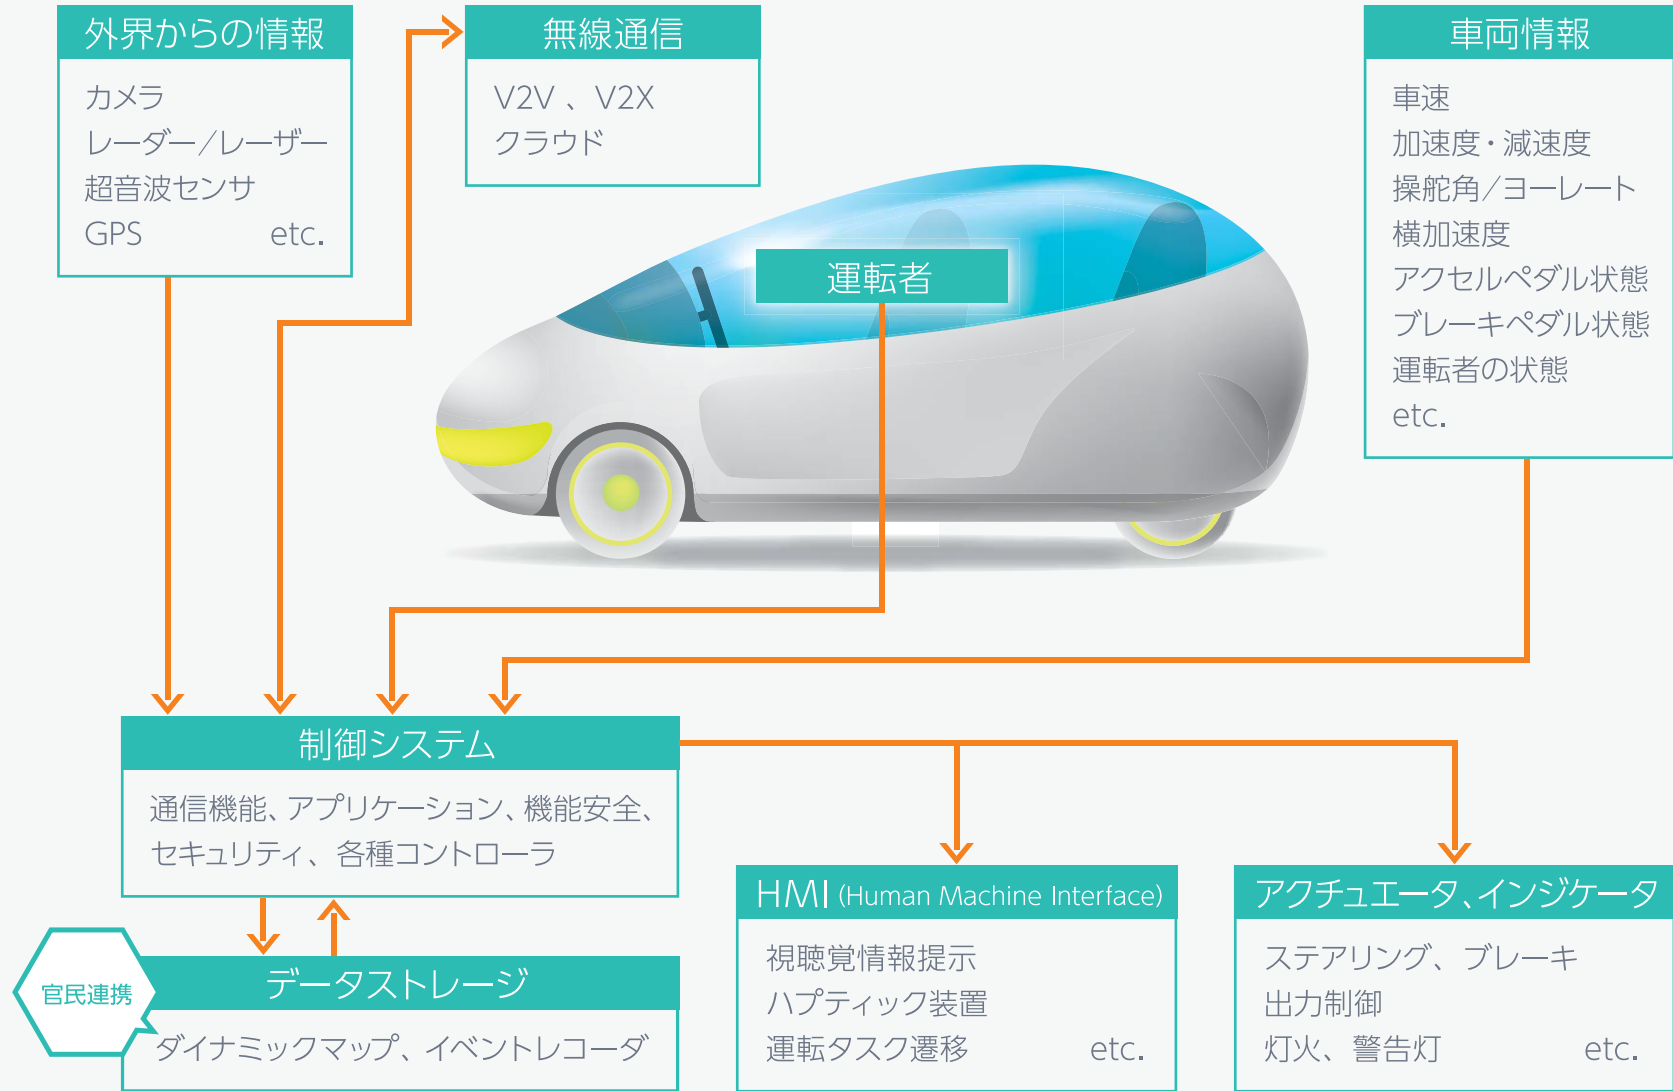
外界からの情報

カメラ
レーダー／レーザー
超音波センサ
GPS etc.

無線通信

V2V 、V2X
クラウド

車両情報

車速
加速度・減速度
操舵角／ヨーレート
横加速度
アクセルペダル状態
ブレーキペダル状態
運転者の状態
etc.

運転者

制御システム

通信機能、アプリケーション、機能安全、セキュリティ、各種コントローラ

HMI (Human Machine Interface)

視聴覚情報提示
ハプティック装置
運転タスク遷移 etc.

アクチュエータ、インジケータ

ステアリング、ブレーキ
出力制御
灯火、警告灯 etc.

官民連携

データストレージ

ダイナミックマップ、イベントレコーダ